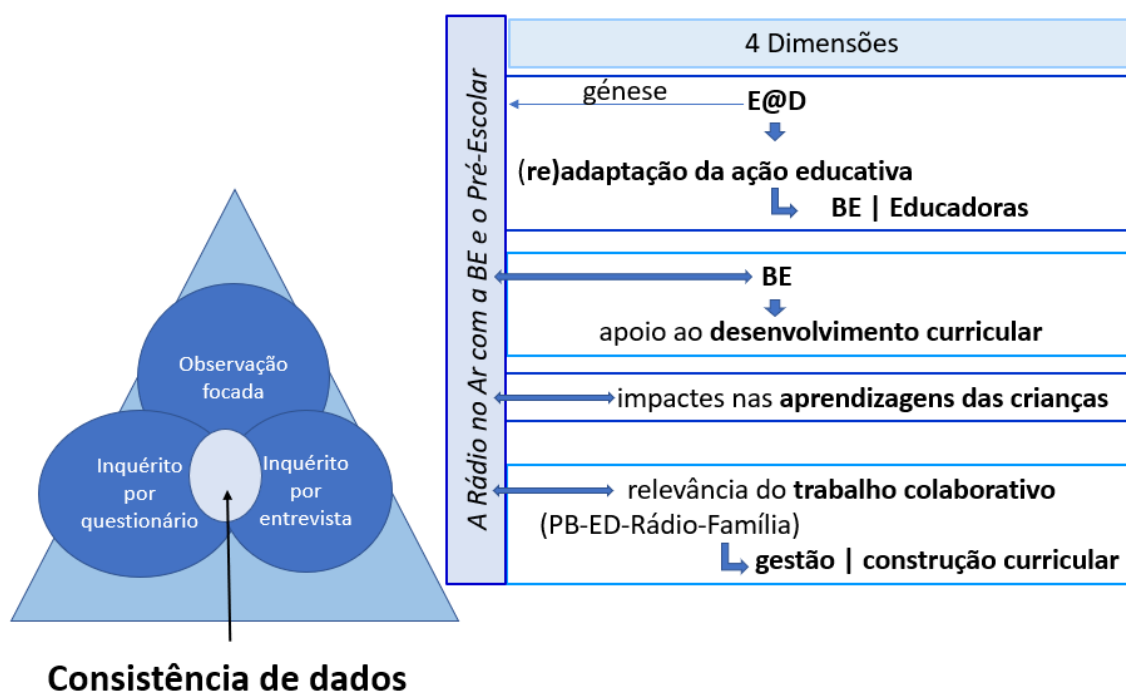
Observação focada

Inquérito por questionário

Inquérito por entrevista

Consistência de dados

A Rádio no Ar com a BE e o Pré-Escolar

4 Dimensões

génese

E@D

(re)adaptação da ação educativa

BE | Educadoras

BE

apoio ao desenvolvimento curricular

impactes nas aprendizagens das crianças

relevância do trabalho colaborativo (PB-ED-Rádio-Família)

gestão | construção curricular